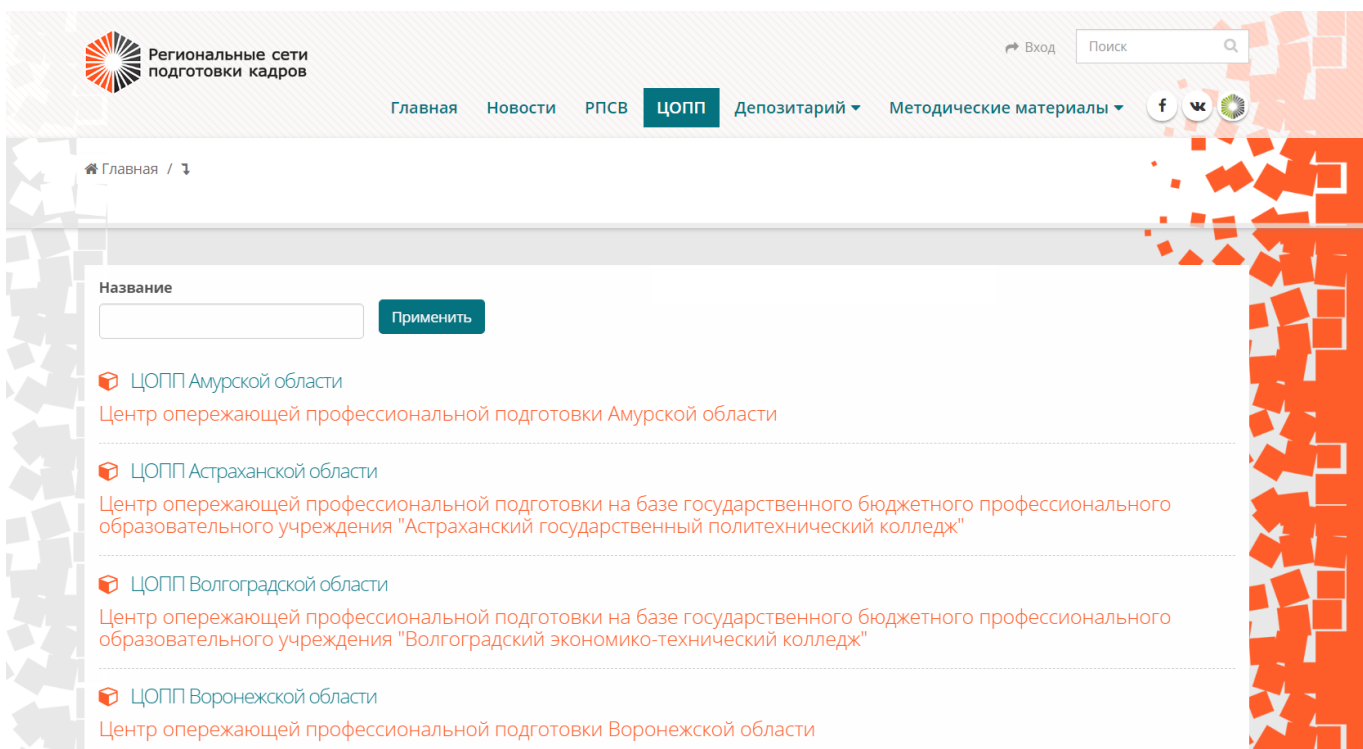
Региональные сети подготовки кадров

Вход

Поиск

Главная Новости РПСВ ЦОПП Депозитарий Методические материалы

f vk

Главная / ↴

Название

Применить

ЦОПП Амурской области

Центр опережающей профессиональной подготовки Амурской области

ЦОПП Астраханской области

Центр опережающей профессиональной подготовки на базе государственного бюджетного профессионального образовательного учреждения "Астраханский государственный политехнический колледж"

ЦОПП Волгоградской области

Центр опережающей профессиональной подготовки на базе государственного бюджетного профессионального образовательного учреждения "Волгоградский экономико-технический колледж"

ЦОПП Воронежской области

Центр опережающей профессиональной подготовки Воронежской области